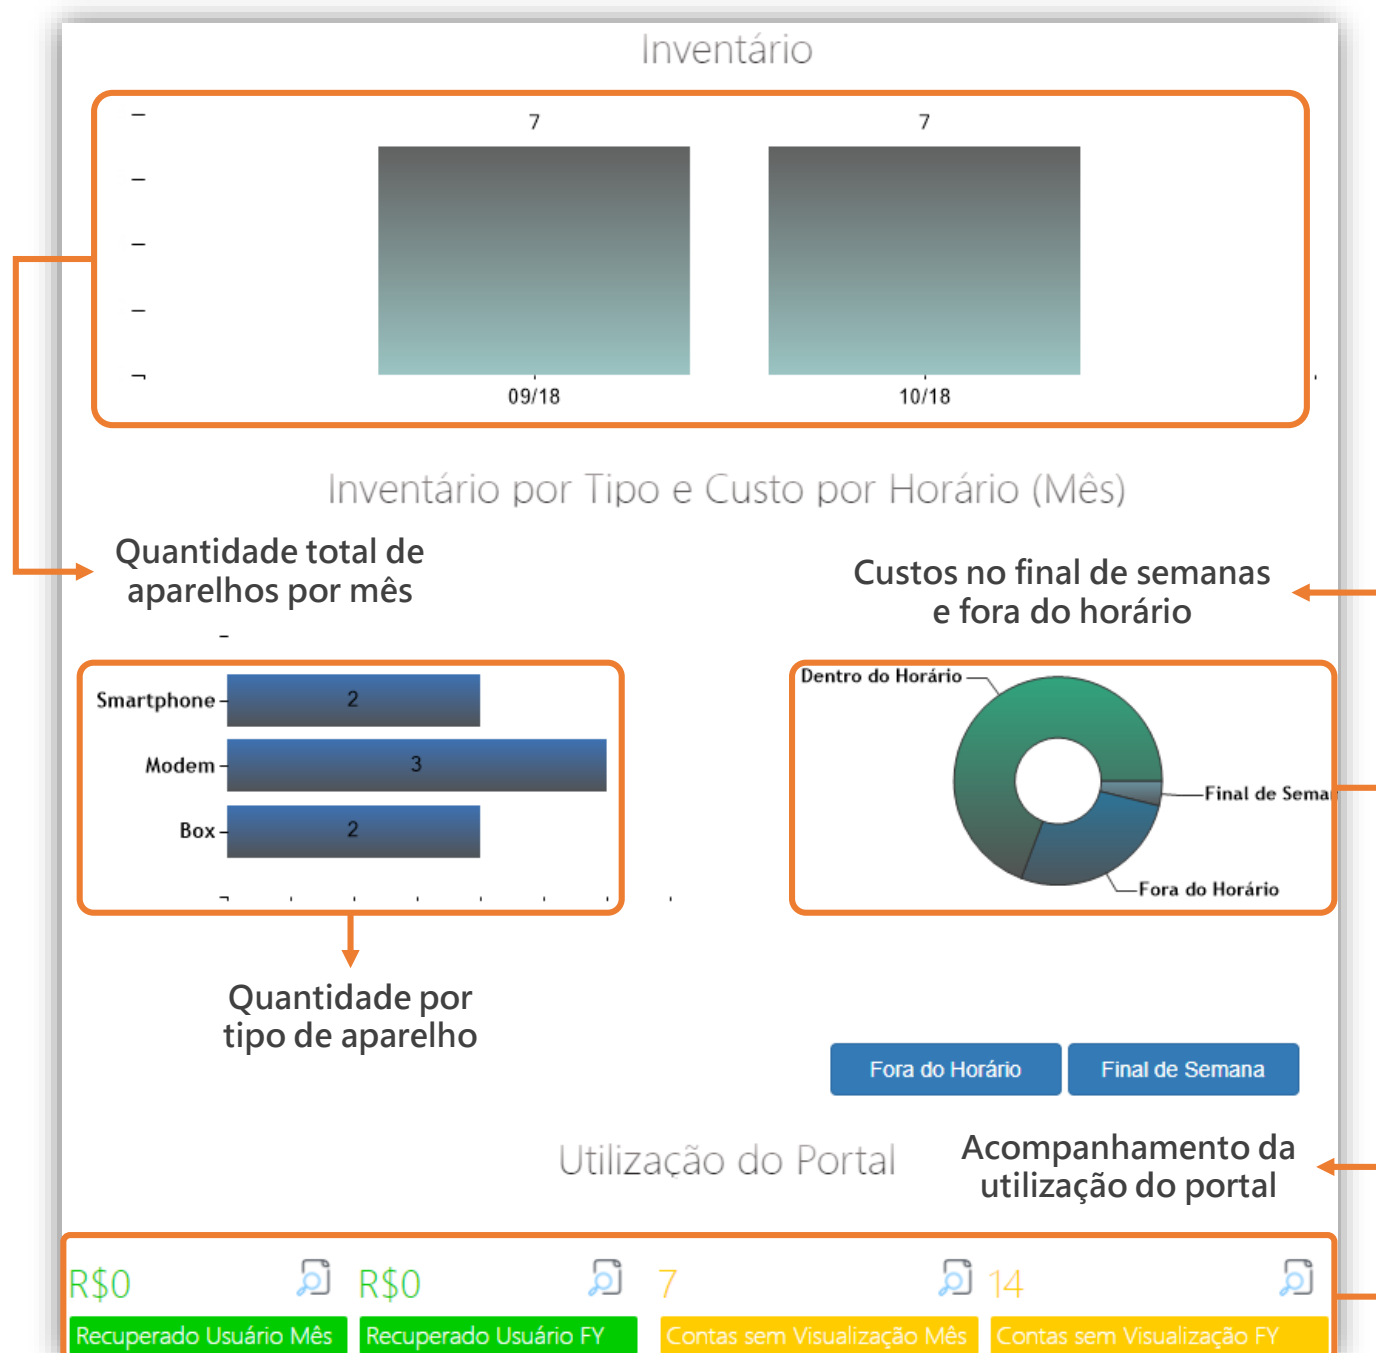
Inventário

7
7
09/18
10/18

Inventário por Tipo e Custo por Horário (Mês)

Quantidade total de aparelhos por mês

Custos no final de semanas e fora do horário

Smartphone
2
Modem
3
Box
2

Dentro do Horário
Final de Sema
Fora do Horário

Quantidade por tipo de aparelho

Fora do Horário
Final de Semana

Utilização do Portal

Acompanhamento da utilização do portal

R$0
Recuperado Usuário Mês
R$0
Recuperado Usuário FY
7
Contas sem Visualização Mês
14
Contas sem Visualização FY